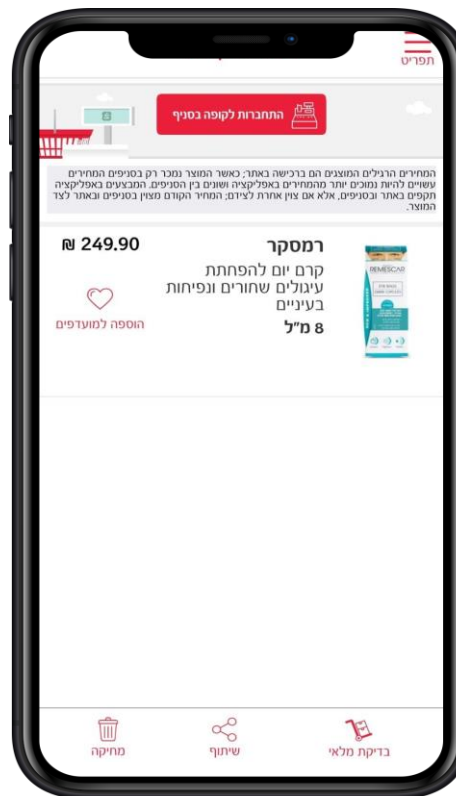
תפריט

התחברות לקופה בסניף

המחירים הרגילים המוצגים הם ברכישה באתר; כאשר המוצר נמכר רק בסניפים המחירים עשויים להיות נמוכים יותר מהמחירים באפליקציה ושונים בין הסניפים. המבצעים באפליקציה תקפים באתר ובסניפים, אלא אם צוין אחרת לצידם; המחיר הקודם מצוין בסניפים ובאתר לצד המוצר.

רמסקר

קרם יום להפחתת עיגולים שחורים ונפיחות בעיניים

8 מ"ל

249.90 ₪

הוספה למועדפים

REMESCAR

בדיקת מלאי

שיתוף

מחיקה